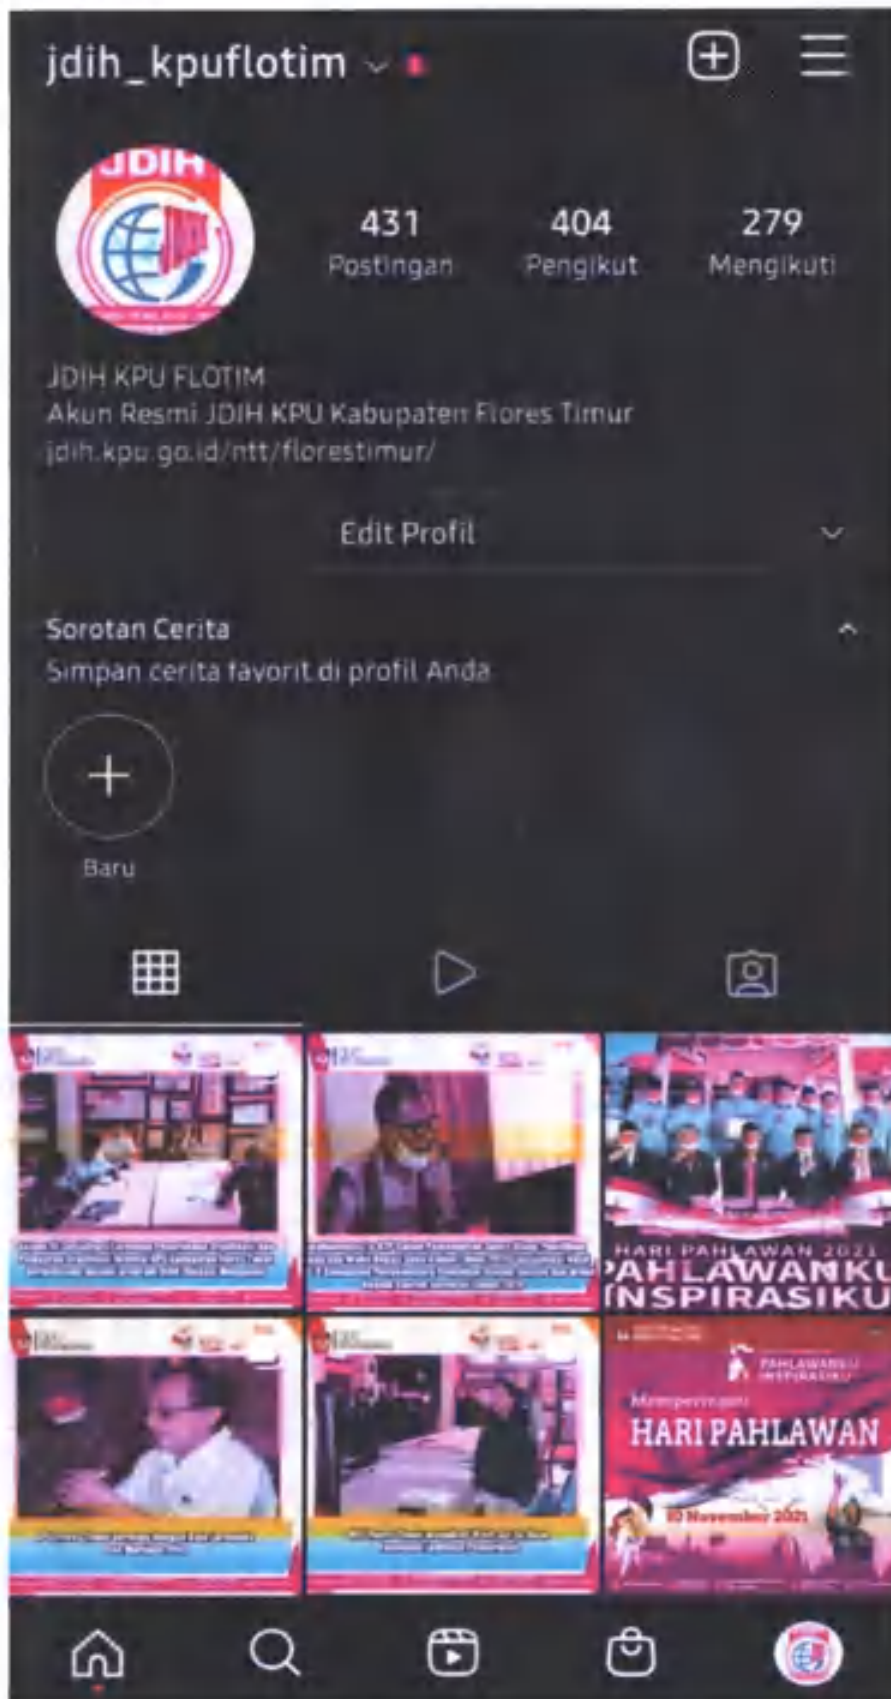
jdih_kpuflotim

JDIH

431
Postingan

404
Pengikut

279
Mengikuti

JDIH KPU FLOTIM
Akun Resmi JDIH KPU Kabupaten Flores Timur
jdih.kpu.go.id/ntt/florestimur/

Edit Profil

Sorotan Cerita
Simpan cerita favorit di profil Anda

Baru

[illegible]

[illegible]

HARI PAHLAWAN 2021
PAHLAWANKU INSPIRASIKU

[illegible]

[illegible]

PAHLAWANKU INSPIRASIKU
Memperingati
HARI PAHLAWAN
10 November 2021